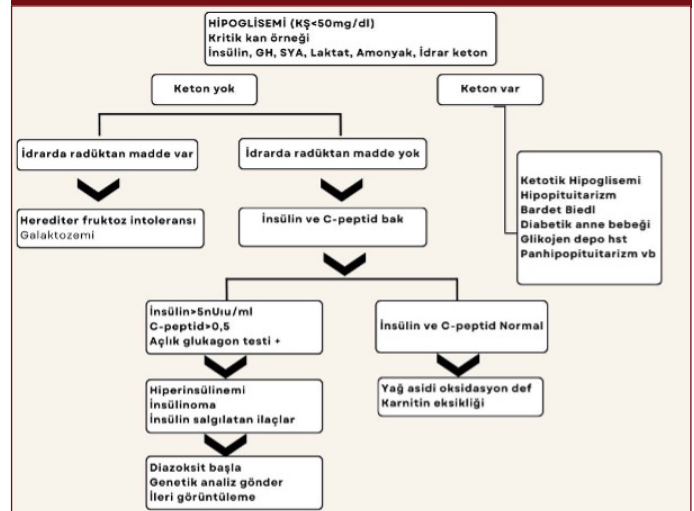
HİPOGLİSEMİ (KŞ<50mg/dl)
Kritik kan örneği
İnsülin, GH, SYA, Laktat, Amonyak, İdrar keton

Keton yok

Keton var

İdrarda radüktan madde var

İdrarda radüktan madde yok

Ketotik Hipoglisemi
Hipopituitarizm
Bardet Biedl
Diabetik anne bebeği
Glikojen depo hst
Panhipopituitarizm vb

Herediter fruktoz intoleransı
Galaktozemi

İnsülin ve C-peptid bak

İnsülin>5nUıu/ml
C-peptid>0,5
Açlık glukagon testi +

İnsülin ve C-peptid Normal

Hiperinsülinemi
İnsülinoma
İnsülin salgılatan ilaçlar

Yağ asidi oksidasyon def
Karnitin eksikliği

Diazoksit başla
Genetik analiz gönder
İleri görüntüleme